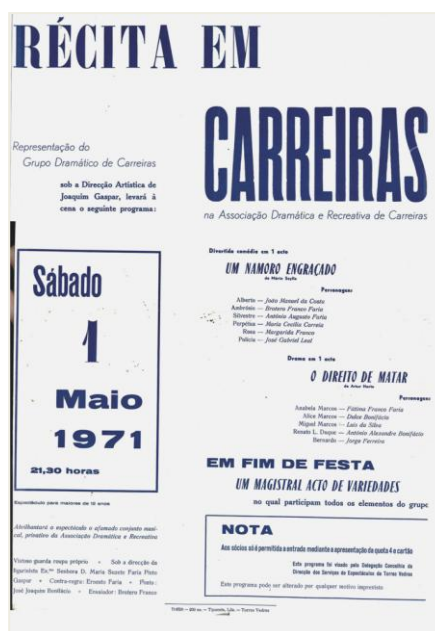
RÉCITA EM

CARREIRAS

Representação do Grupo Dramático de Carreiras

sob a Direcção Artística de Joaquim Gaspar, levará à cena o seguinte programa:

na Associação Dramática e Recreativa de Carreiras

Sábado

1

Maio

1971

21,30 horas

Espectáculo para maiores de 12 anos

Abrilhantará o espectáculo o afamado conjunto musical, privativo da Associação Dramática e Recreativa

Vistoso guarda roupa próprio — Sob a direcção da figurinista Ex.ma Senhora D. Maria Susete Faria Pinto Gaspar — Contra-regra: Ernesto Faria — Ponto: José Joaquim Bonifácio — Ensaiador: Broteiro Franco

Divertida comédia em 1 acto

UM NAMORO ENGRAÇADO

de Maria Seyfia

Personagens:

Alberto — João Manuel da Costa
Andrónio — Broteiro Franco Faria
Silvestre — António Augusto Faria
Perpétua — Maria Cecília Correia
Rosa — Margarida Franco
Felícia — José Gabriel Leal

Drama em 1 acto

O DIREITO DE MATAR

de Artur Morte

Personagens:

Anabela Marcos — Fátima Franco Faria
Alice Marcos — Dalva Bonifácio
Miguel Marcos — Luís da Silva
Renato L. Duque — António Alexandre Bonifácio
Bernardo — Jorge Ferreira

EM FIM DE FESTA

UM MAGISTRAL ACTO DE VARIEDADES

no qual participam todos os elementos do grupo

NOTA

Aos sócios só é permitida a entrada mediante a apresentação de quota e o cartão

Este programa foi visado pela Delegação Concelhia da Direcção dos Serviços de Espectáculos de Torres Vedras

Este programa pode ser alterado por qualquer motivo imprevisto

Tiragem — 250 ex. — Tipografia, Lda. — Torres Vedras